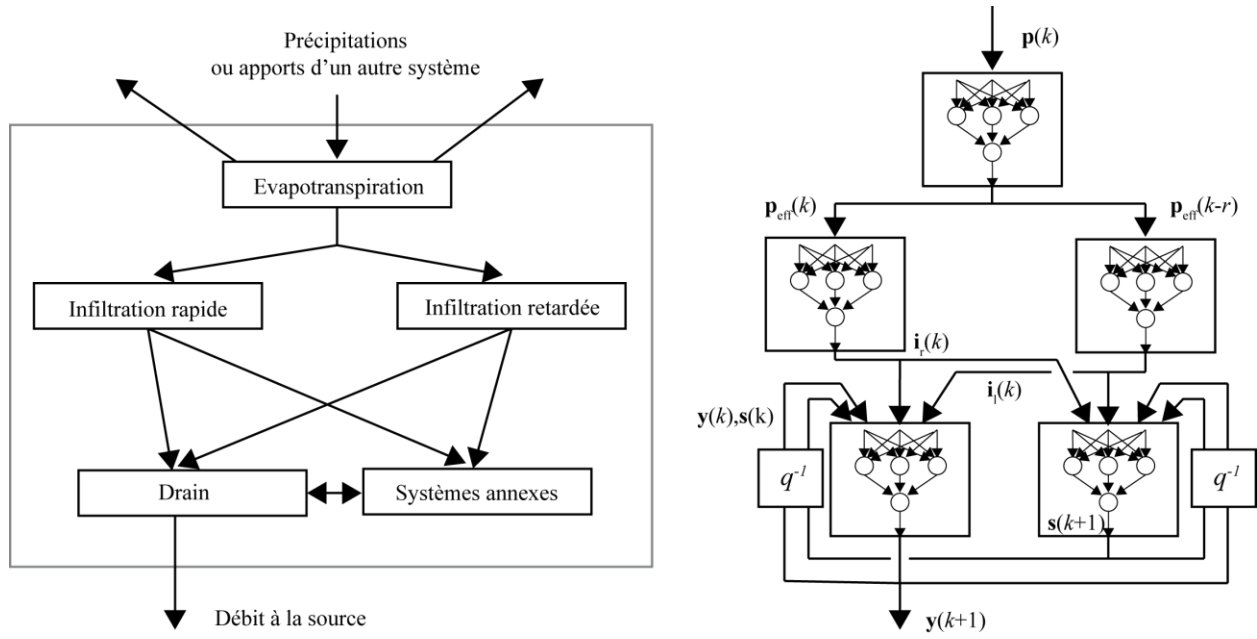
Précipitations
ou apports d'un autre système

Evapotranspiration

Infiltration rapide

Infiltration retardée

Drain

Systèmes annexes

Débit à la source

$\mathbf{p}(k)$

$\mathbf{p}_{\text{eff}}(k)$

$\mathbf{p}_{\text{eff}}(k\text{-}r)$

$\mathbf{i}_{\text{r}}(k)$

$\mathbf{i}_{\text{l}}(k)$

$\mathbf{y}(k)$,$\mathbf{s}$(k)

$q^{-1}$

$q^{-1}$

$\mathbf{s}(k+1)$

$\mathbf{y}(k+1)$